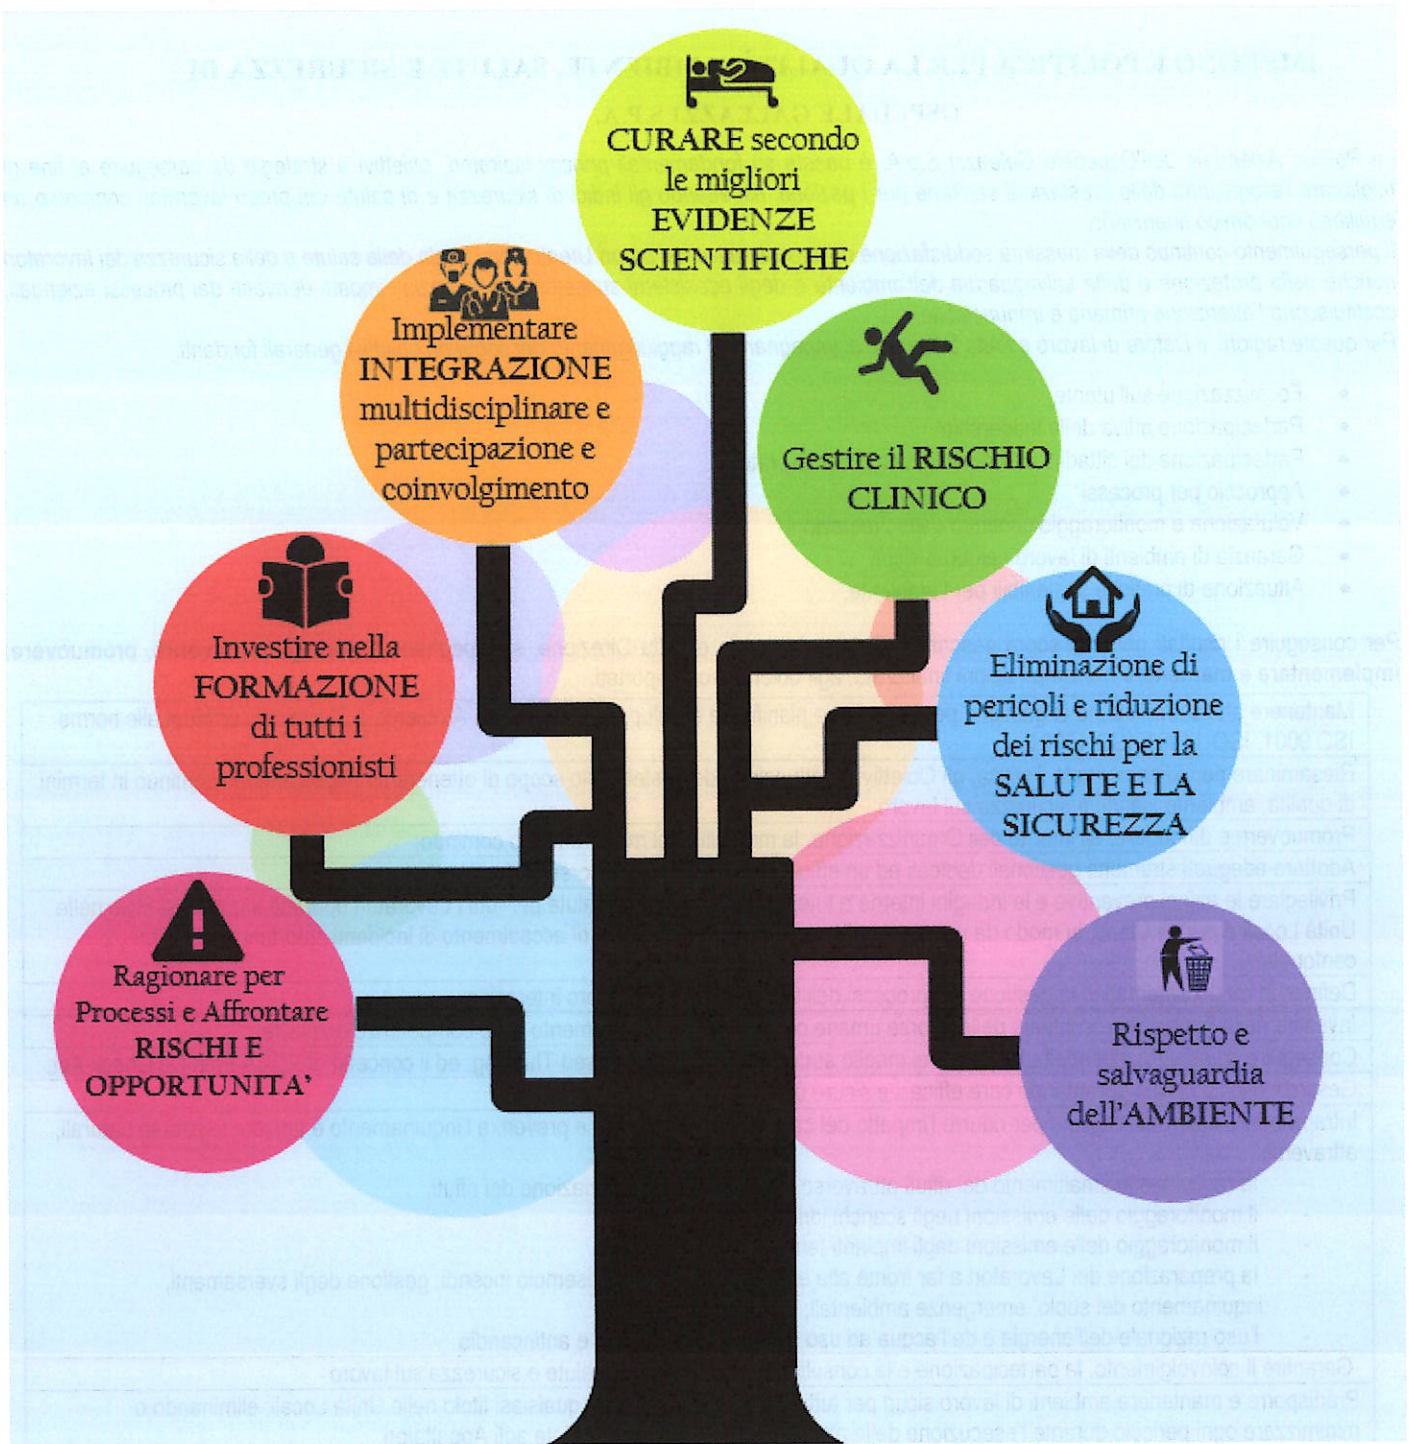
CURARE secondo le migliori EVIDENZE SCIENTIFICHE

Implementare INTEGRAZIONE multidisciplinare e partecipazione e coinvolgimento

Gestire il RISCHIO CLINICO

Investire nella FORMAZIONE di tutti i professionisti

Eliminazione di pericoli e riduzione dei rischi per la SALUTE E LA SICUREZZA

Ragionare per Processi e Affrontare RISCHI E OPPORTUNITA'

Rispetto e salvaguardia dell'AMBIENTE